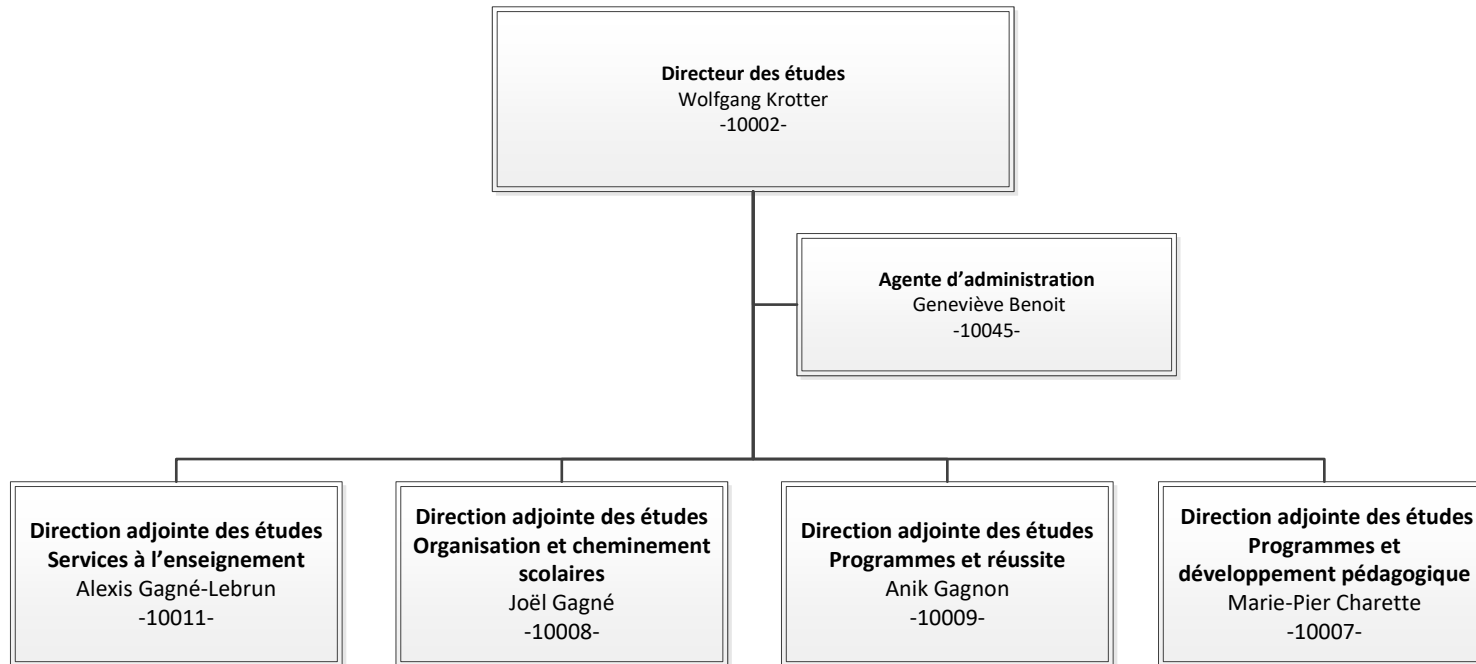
**Directeur des études**
Wolfgang Krotter
-10002-

**Agente d’administration**
Geneviève Benoit
-10045-

**Direction adjointe des études**
**Services à l’enseignement**
Alexis Gagné-Lebrun
-10011-

**Direction adjointe des études**
**Organisation et cheminement scolaires**
Joël Gagné
-10008-

**Direction adjointe des études**
**Programmes et réussite**
Anik Gagnon
-10009-

**Direction adjointe des études**
**Programmes et développement pédagogique**
Marie-Pier Charette
-10007-